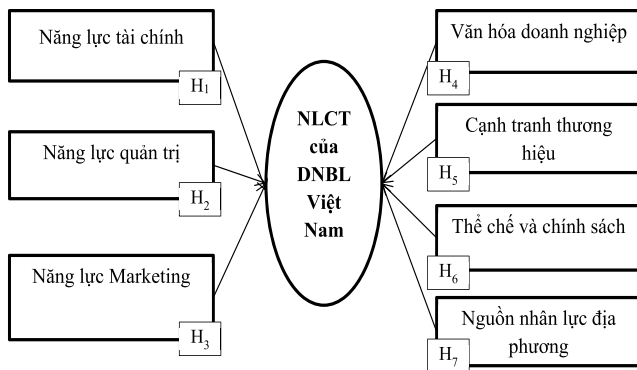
Năng lực tài chính

$H_1$

Năng lực quản trị

$H_2$

Năng lực Marketing

$H_3$

NLCT của DNBL Việt Nam

Văn hóa doanh nghiệp

$H_4$

Cạnh tranh thương hiệu

$H_5$

Thể chế và chính sách

$H_6$

Nguồn nhân lực địa phương

$H_7$